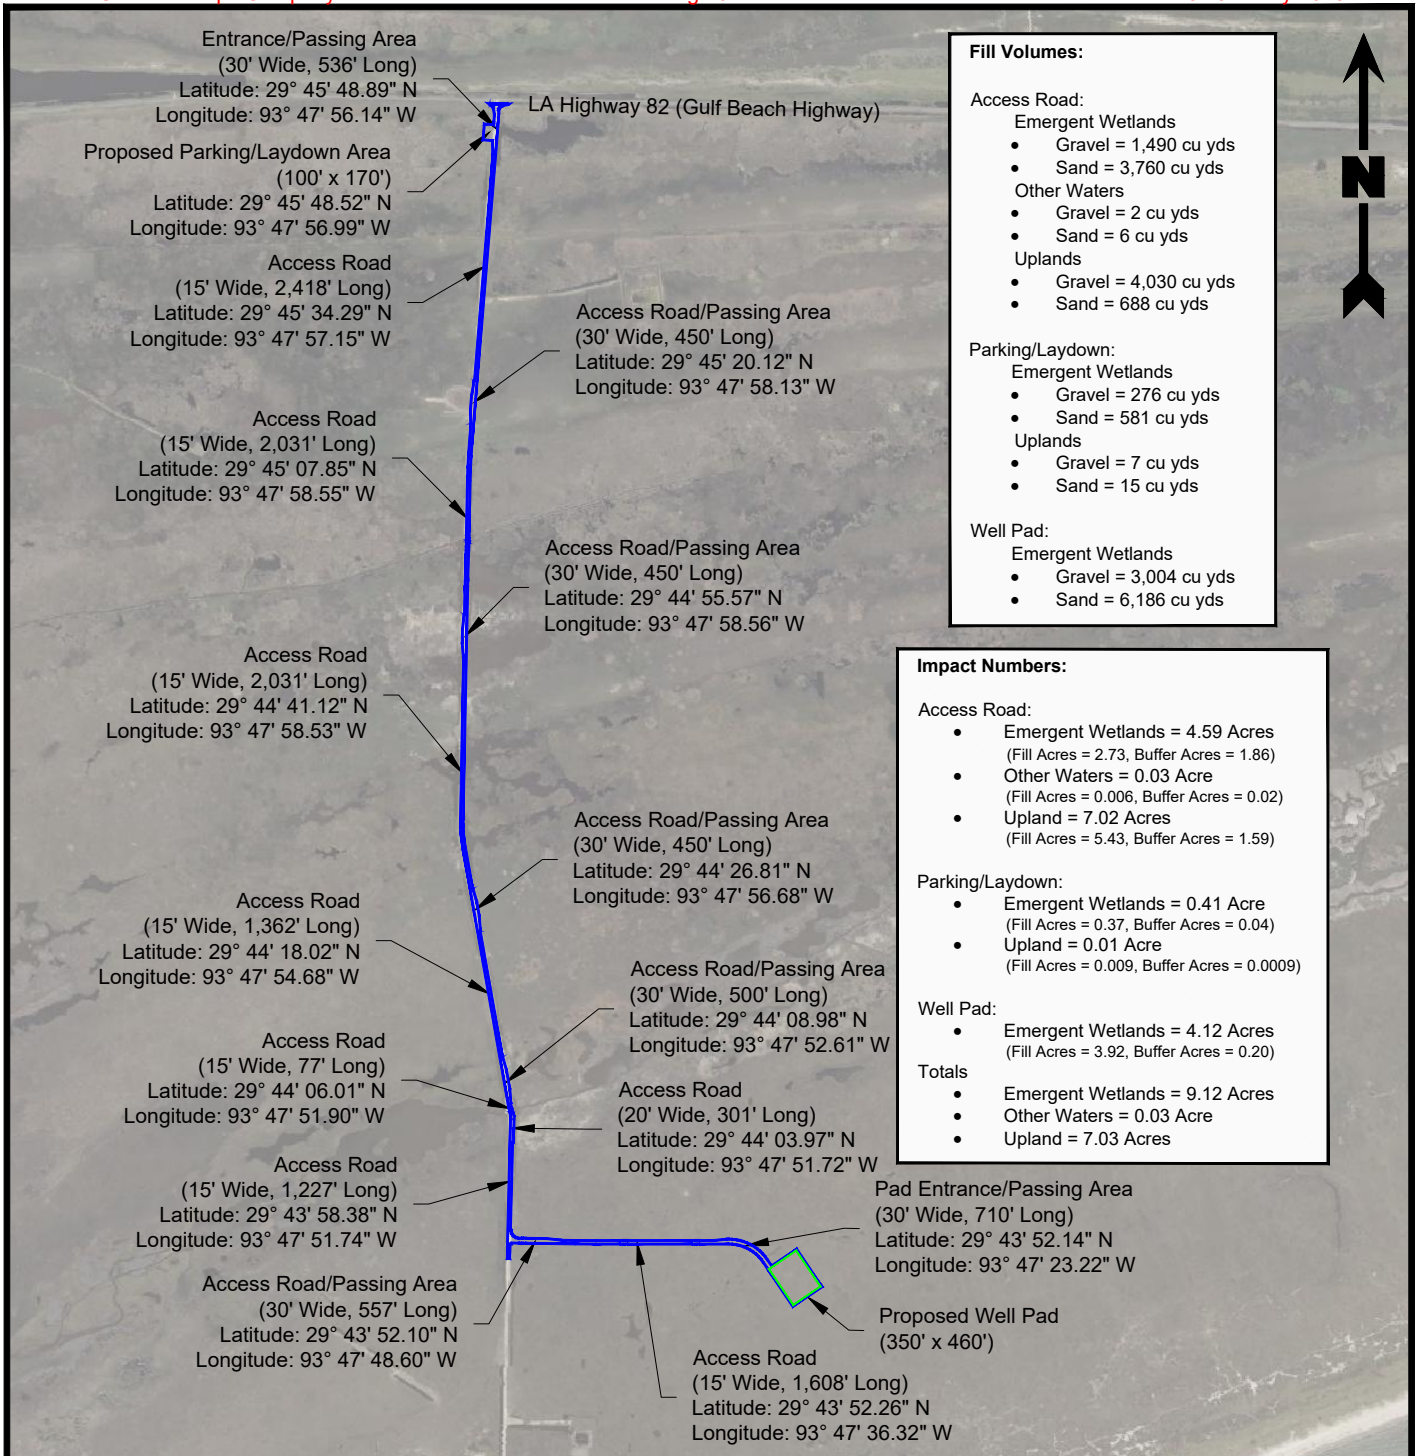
Entrance/Passing Area
(30' Wide, 536' Long)
Latitude: 29° 45' 48.89" N
Longitude: 93° 47' 56.14" W

LA Highway 82 (Gulf Beach Highway)

Proposed Parking/Laydown Area
(100' x 170')
Latitude: 29° 45' 48.52" N
Longitude: 93° 47' 56.99" W

Access Road
(15' Wide, 2,418' Long)
Latitude: 29° 45' 34.29" N
Longitude: 93° 47' 57.15" W

Access Road/Passing Area
(30' Wide, 450' Long)
Latitude: 29° 45' 20.12" N
Longitude: 93° 47' 58.13" W

Access Road
(15' Wide, 2,031' Long)
Latitude: 29° 45' 07.85" N
Longitude: 93° 47' 58.55" W

Access Road/Passing Area
(30' Wide, 450' Long)
Latitude: 29° 44' 55.57" N
Longitude: 93° 47' 58.56" W

Access Road
(15' Wide, 2,031' Long)
Latitude: 29° 44' 41.12" N
Longitude: 93° 47' 58.53" W

Access Road/Passing Area
(30' Wide, 450' Long)
Latitude: 29° 44' 26.81" N
Longitude: 93° 47' 56.68" W

Access Road
(15' Wide, 1,362' Long)
Latitude: 29° 44' 18.02" N
Longitude: 93° 47' 54.68" W

Access Road/Passing Area
(30' Wide, 500' Long)
Latitude: 29° 44' 08.98" N
Longitude: 93° 47' 52.61" W

Access Road
(15' Wide, 77' Long)
Latitude: 29° 44' 06.01" N
Longitude: 93° 47' 51.90" W

Access Road
(20' Wide, 301' Long)
Latitude: 29° 44' 03.97" N
Longitude: 93° 47' 51.72" W

Access Road
(15' Wide, 1,227' Long)
Latitude: 29° 43' 58.38" N
Longitude: 93° 47' 51.74" W

Pad Entrance/Passing Area
(30' Wide, 710' Long)
Latitude: 29° 43' 52.14" N
Longitude: 93° 47' 23.22" W

Access Road/Passing Area
(30' Wide, 557' Long)
Latitude: 29° 43' 52.10" N
Longitude: 93° 47' 48.60" W

Proposed Well Pad
(350' x 460')

Access Road
(15' Wide, 1,608' Long)
Latitude: 29° 43' 52.26" N
Longitude: 93° 47' 36.32" W

N

Fill Volumes:

Access Road:
Emergent Wetlands
• Gravel = 1,490 cu yds
• Sand = 3,760 cu yds
Other Waters
• Gravel = 2 cu yds
• Sand = 6 cu yds
Uplands
• Gravel = 4,030 cu yds
• Sand = 688 cu yds

Parking/Laydown:
Emergent Wetlands
• Gravel = 276 cu yds
• Sand = 581 cu yds
Uplands
• Gravel = 7 cu yds
• Sand = 15 cu yds

Well Pad:
Emergent Wetlands
• Gravel = 3,004 cu yds
• Sand = 6,186 cu yds

Impact Numbers:

Access Road:
• Emergent Wetlands = 4.59 Acres
(Fill Acres = 2.73, Buffer Acres = 1.86)
• Other Waters = 0.03 Acre
(Fill Acres = 0.006, Buffer Acres = 0.02)
• Upland = 7.02 Acres
(Fill Acres = 5.43, Buffer Acres = 1.59)

Parking/Laydown:
• Emergent Wetlands = 0.41 Acre
(Fill Acres = 0.37, Buffer Acres = 0.04)
• Upland = 0.01 Acre
(Fill Acres = 0.009, Buffer Acres = 0.0009)

Well Pad:
• Emergent Wetlands = 4.12 Acres
(Fill Acres = 3.92, Buffer Acres = 0.20)
Totals
• Emergent Wetlands = 9.12 Acres
• Other Waters = 0.03 Acre
• Upland = 7.03 Acres